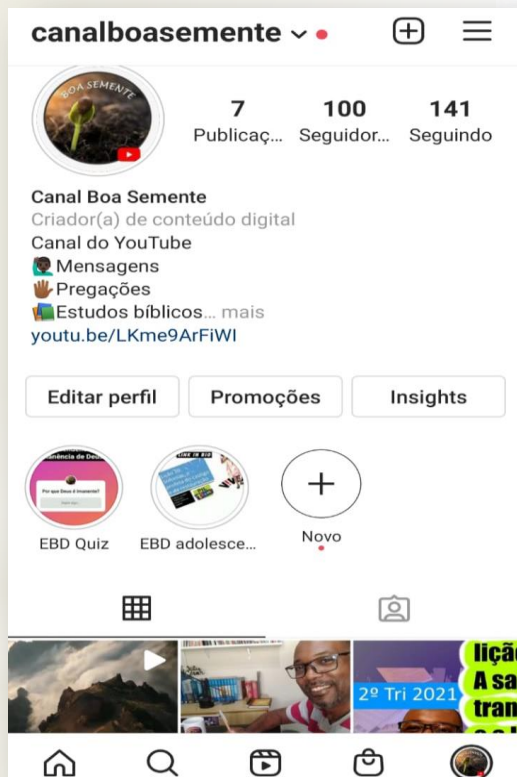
canalboasemente

BOA SEMENTE

7
Publicaç...

100
Seguidor...

141
Seguindo

Canal Boa Semente
Criador(a) de conteúdo digital
Canal do YouTube
🗣️Mensagens
✋🏿Pregações
📚Estudos bíblicos... mais
youtu.be/LKme9ArFiWI

Editar perfil
Promoções
Insights

Por que Deus é imparcial?
EBD Quiz

LINK IN BIO
EBD adolesce...

Novo

2º Tri 2021
lição
A sa
tran